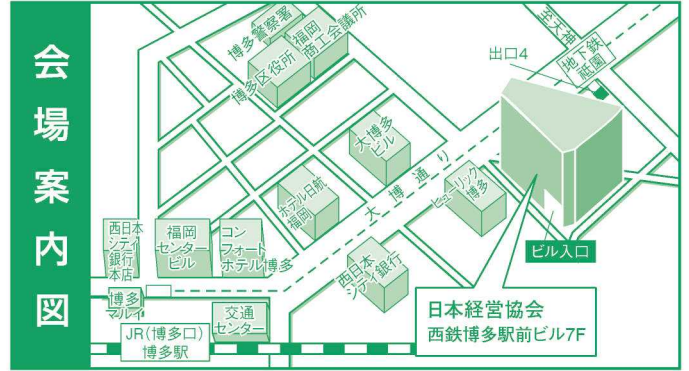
会場案内図

博多警察署

福岡商工会議所

博多区役所

至天神

出口4

地下鉄祇園

大博多ビル

ホテル日航福岡

大博通り

ヒューリック博多

ビル入口

西日本シティ銀行本店

福岡センタービル

コンフォートホテル博多

西日本シティ銀行

博多マルイ

交通センター

JR（博多口）博多駅

日本経営協会
西鉄博多駅前ビル7F